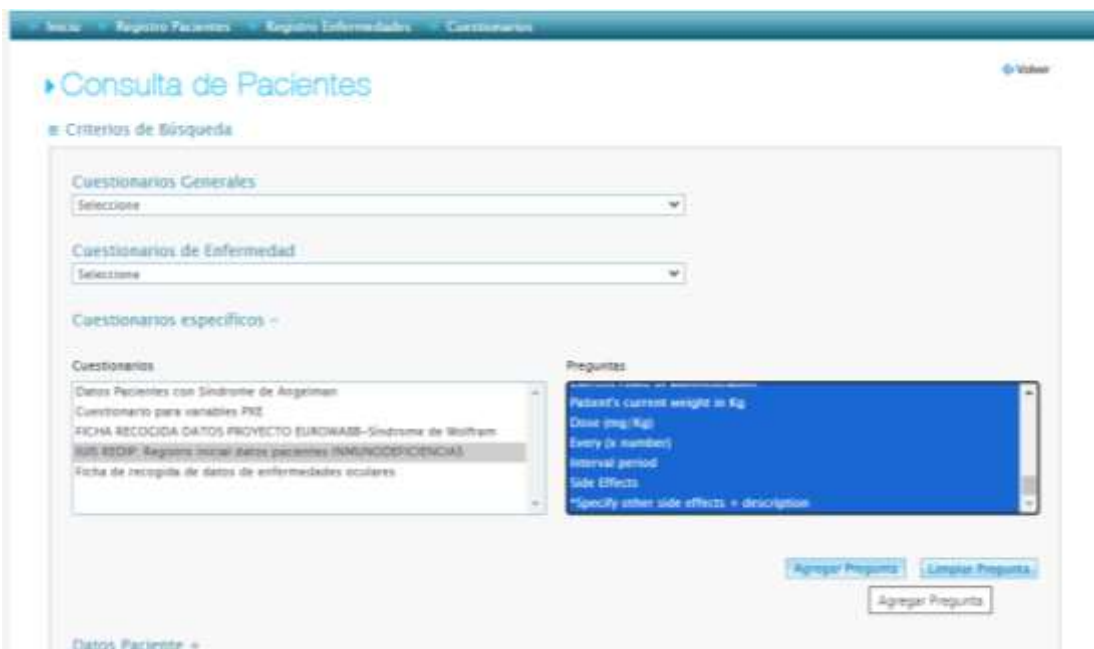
Inicio | Registro Pacientes | Registro Enfermedades | Cuestionarios

Volver

Consulta de Pacientes

Criterios de Búsqueda

Cuestionarios Generales
Seleccione

Cuestionarios de Enfermedad
Seleccione

Cuestionarios específicos -

Cuestionarios
Datos Pacientes con Síndrome de Angelman
Cuestionario para variables PXE
FICHA RECOGIDA DATOS PROYECTO EUROWABB-Síndrome de Wolfram
IUIS REDIP: Registro inicial datos pacientes INMUNODEFICIENCIAS
Ficha de recogida de datos de enfermedades oculares

Preguntas
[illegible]
Patient's current weight in Kg
Dose (mg/Kg)
Every (x number)
Interval period
Side Effects
*Specify other side effects + description

Agregar Pregunta | Limpiar Pregunta
Agregar Pregunta

Datos Paciente +